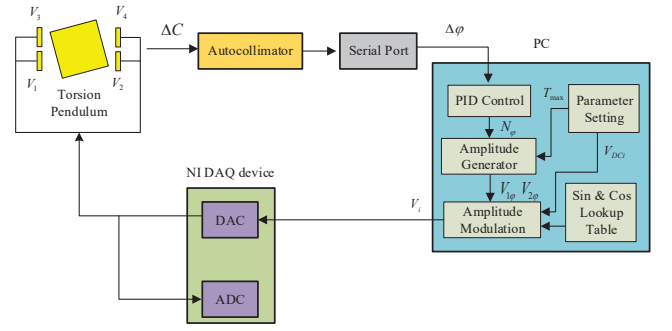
$V_3$
$V_4$
$V_1$
$V_2$
Torsion Pendulum
$\Delta C$
Autocollimator
Serial Port
$\Delta\varphi$
PC
PID Control
$T_{\max}$
Parameter Setting
$N_\varphi$
Amplitude Generator
$V_{DCi}$
NI DAQ device
$V_{1\varphi}$ $V_{2\varphi}$
$V_i$
DAC
Amplitude Modulation
Sin & Cos Lookup Table
ADC